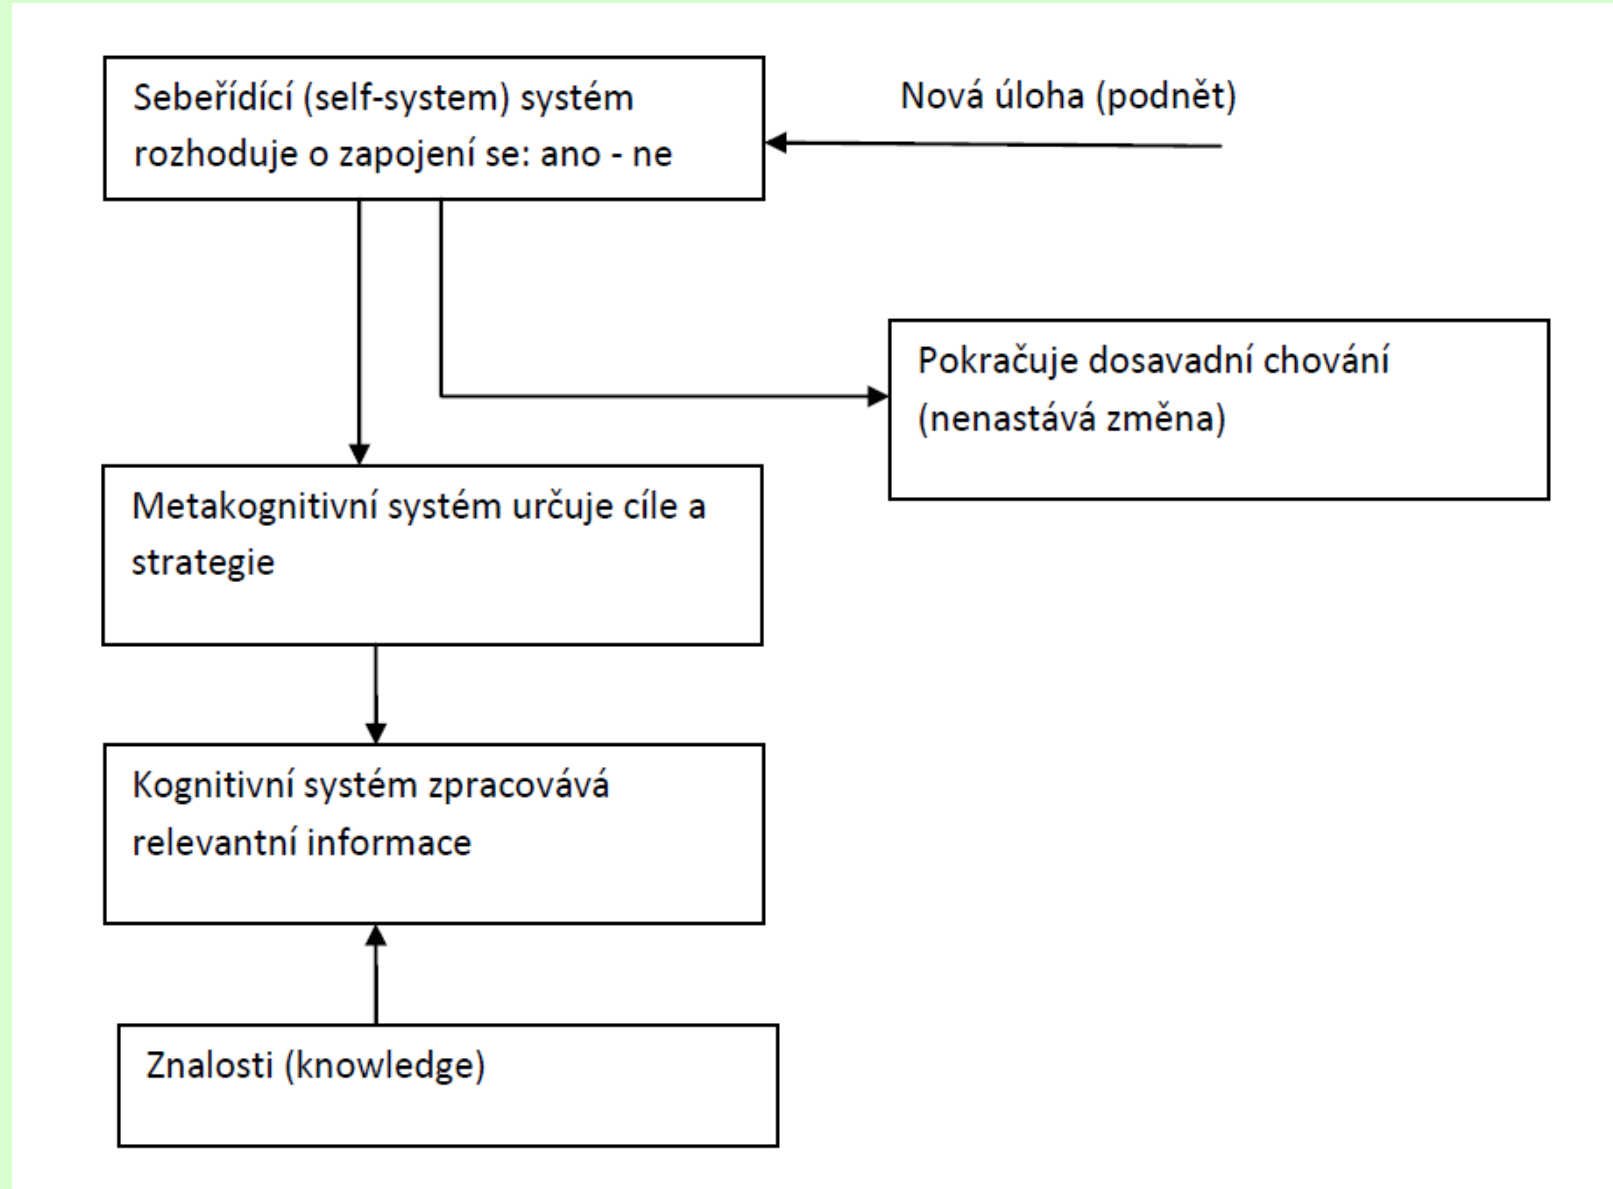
Sebeřídící (self-system) systém rozhoduje o zapojení se: ano - ne

Nová úloha (podnět)

Pokračuje dosavadní chování (nenastává změna)

Metakognitivní systém určuje cíle a strategie

Kognitivní systém zpracovává relevantní informace

Znalosti (knowledge)